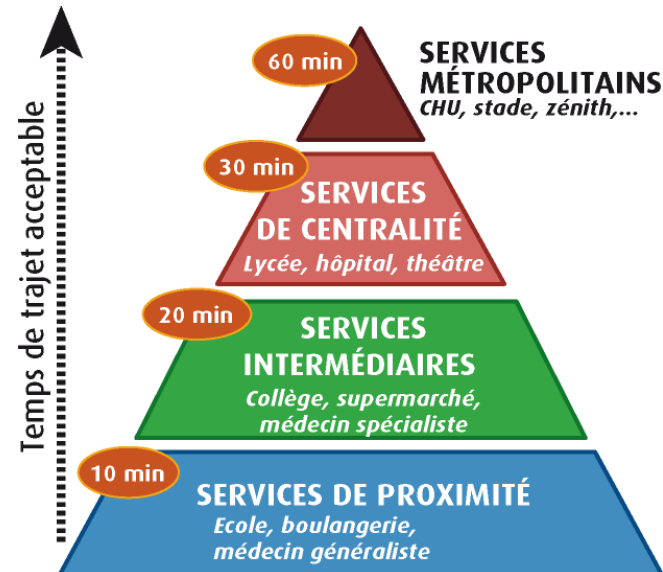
Temps de trajet acceptable

60 min

SERVICES MÉTROPOLITAINS
CHU, stade, zénith,...

30 min

SERVICES DE CENTRALITÉ
Lycée, hôpital, théâtre

20 min

SERVICES INTERMÉDIAIRES
Collège, supermarché, médecin spécialiste

10 min

SERVICES DE PROXIMITÉ
Ecole, boulangerie, médecin généraliste